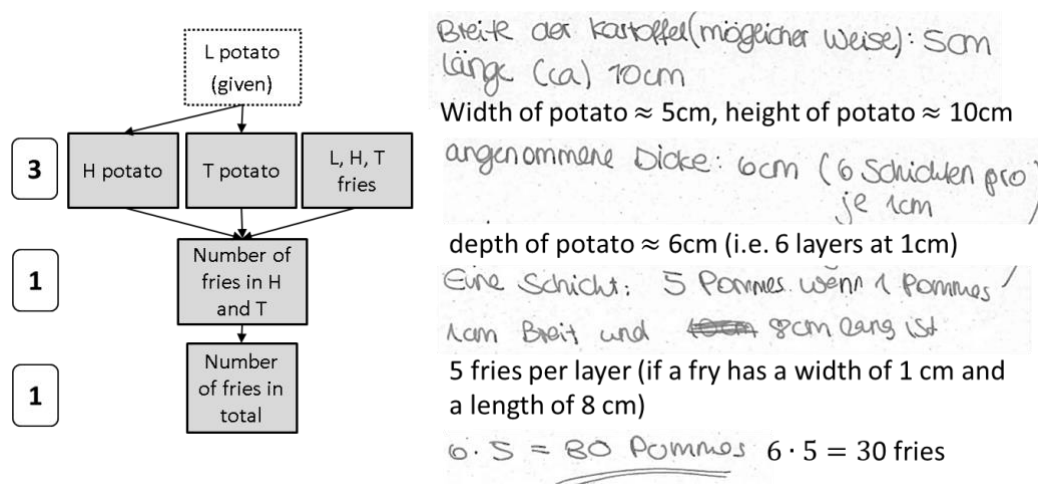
L potato (given)

3

H potato

T potato

L, H, T fries

1

Number of fries in H and T

1

Number of fries in total

Breite der Kartoffel (möglicher Weise): 5cm Länge (ca) 10cm

Width of potato ≈ 5cm, height of potato ≈ 10cm

angenommene Dicke: 6cm (6 Schichten pro je 1cm)

depth of potato ≈ 6cm (i.e. 6 layers at 1cm)

Eine Schicht: 5 Pommes wenn 1 Pommes 1cm Breit und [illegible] 8cm lang ist

5 fries per layer (if a fry has a width of 1 cm and a length of 8 cm)

$6 \cdot 5$ = 30 Pommes $6 \cdot 5 = 30$ fries